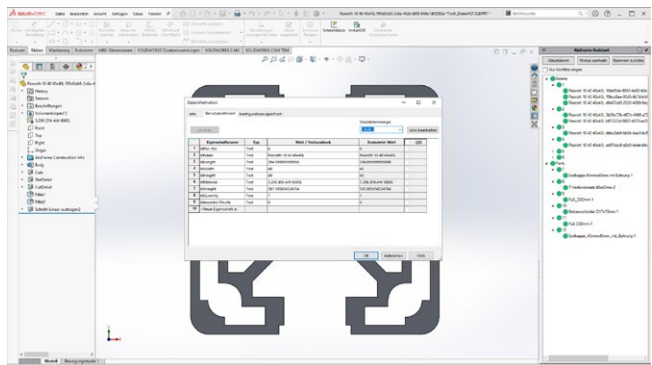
SOLIDWORKS Datei Bearbeiten Ansicht Einfügen Extras Fenster

Features Skizze Blechteile Evaluieren MBD-Dimensionen SOLIDWORKS Zusatzanwendungen SOLIDWORKS CAM SOLIDWORKS CAM TBM

Dateiinformation

Benutzerdefiniert

| Eigenschaftsname | Typ | Wert / Textausdruck | Evaluierter Wert |
|---|---|---|---|
| | Text | | |
| | Text | | |
| | Text | | |
| | Text | | |
| | Text | | |
| | Text | | |
| | Text | | |
| | Text | | |
| | Text | | |
| | Text | | |

<Neue Eigenschaft eingeben>

OK Abbrechen Hilfe

Profile

Modell Bewegungsstudie 1

Abfrage Rohteil